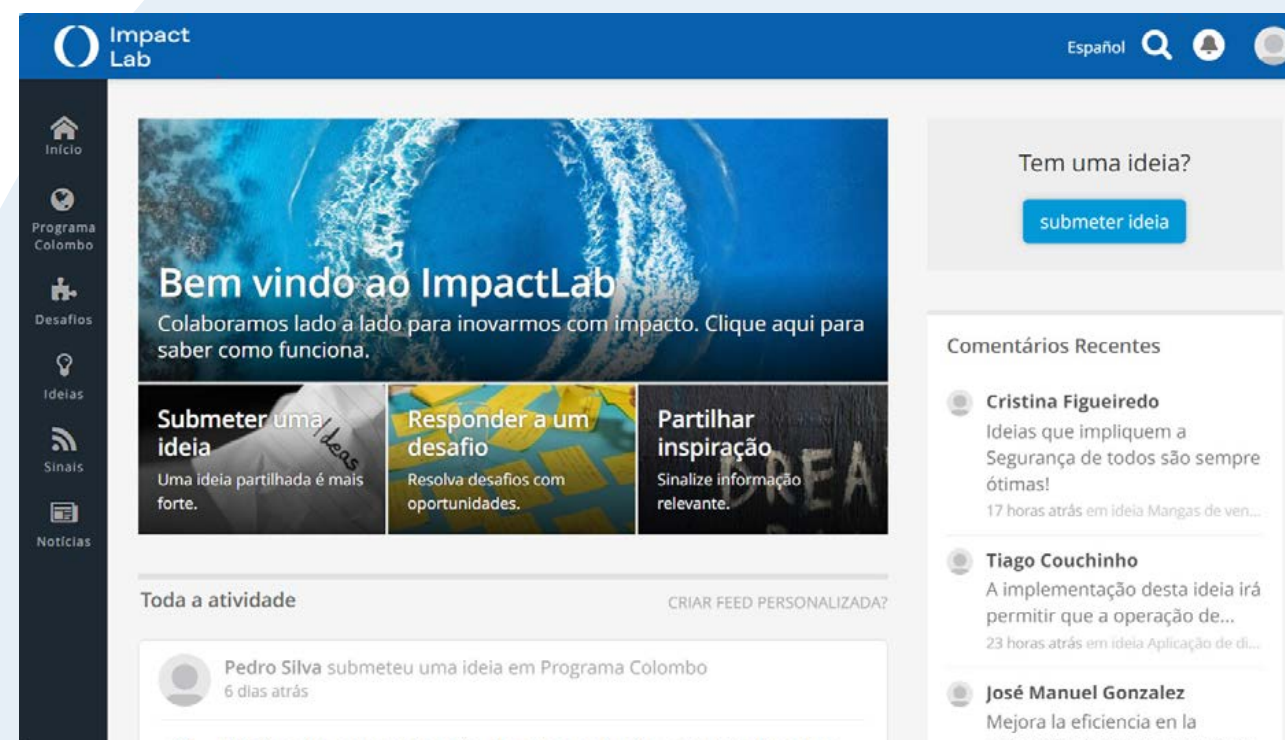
Impact Lab

Español

Início

Programa Colombo

Desafios

Ideias

Sinais

Notícias

Bem vindo ao ImpactLab

Colaboramos lado a lado para inovarmos com impacto. Clique aqui para saber como funciona.

Submeter uma ideia

Uma ideia partilhada é mais forte.

Responder a um desafio

Resolva desafios com oportunidades.

Partilhar inspiração

Sinalize informação relevante.

Toda a atividade

CRIAR FEED PERSONALIZADA?

Pedro Silva submeteu uma ideia em Programa Colombo

6 dias atrás

Tem uma ideia?

submeter ideia

Comentários Recentes

Cristina Figueiredo

Ideias que impliquem a Segurança de todos são sempre ótimas!

17 horas atrás em ideia Mangas de ven...

Tiago Couchinho

A implementação desta ideia irá permitir que a operação de...

23 horas atrás em ideia Aplicação de di...

José Manuel Gonzalez

Mejora la eficiencia en la